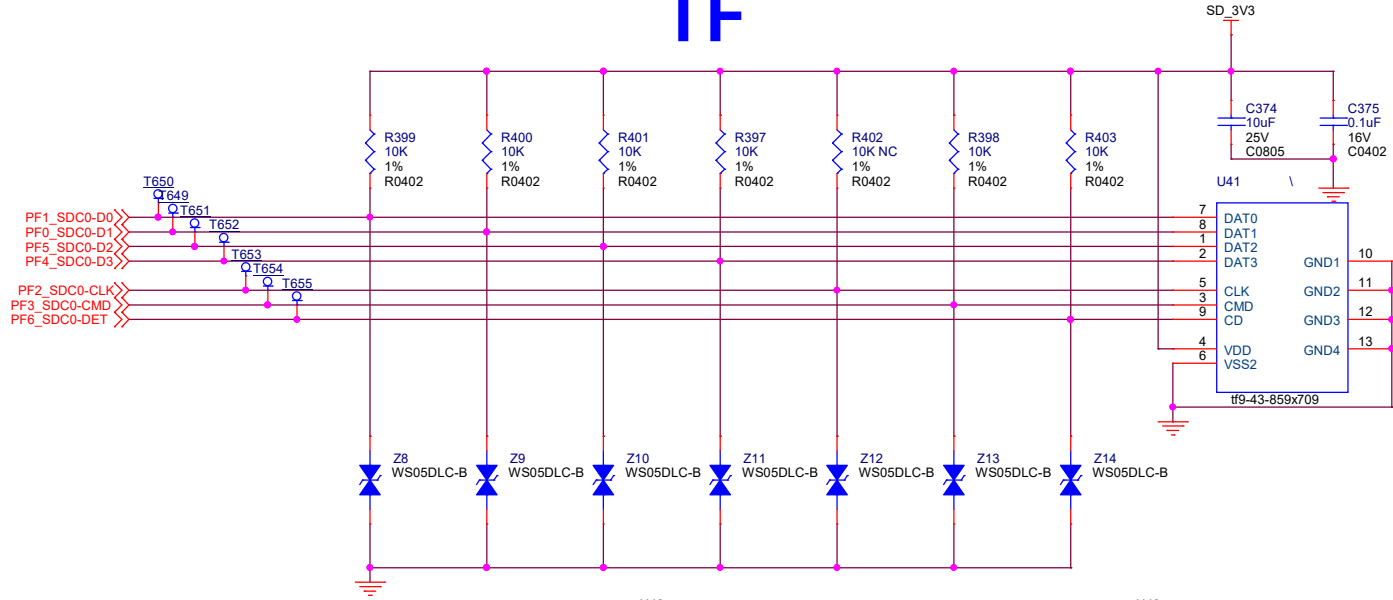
TF

SD_3V3

C374
10uF
25V
C0805

C375
0.1uF
16V
C0402

R399
10K
1%
R0402

R400
10K
1%
R0402

R401
10K
1%
R0402

R397
10K
1%
R0402

R402
10K NC
1%
R0402

R398
10K
1%
R0402

R403
10K
1%
R0402

T650
T649
T651
T652
T653
T654
T655

PF1_SDC0-D0
PF0_SDC0-D1
PF5_SDC0-D2
PF4_SDC0-D3
PF2_SDC0-CLK
PF3_SDC0-CMD
PF6_SDC0-DET

U41

| 7 | DAT0 | | |
|---|---|---|---|
| 8 | DAT1 | | |
| 1 | DAT2 | | |
| 2 | DAT3 | GND1 | 10 |
| 5 | CLK | GND2 | 11 |
| 3 | CMD | GND3 | 12 |
| 9 | CD | | |
| 4 | VDD | GND4 | 13 |
| 6 | VSS2 | | |

tf9-43-859x709

Z8
WS05DLC-B
Z9
WS05DLC-B
Z10
WS05DLC-B
Z11
WS05DLC-B
Z12
WS05DLC-B
Z13
WS05DLC-B
Z14
WS05DLC-B